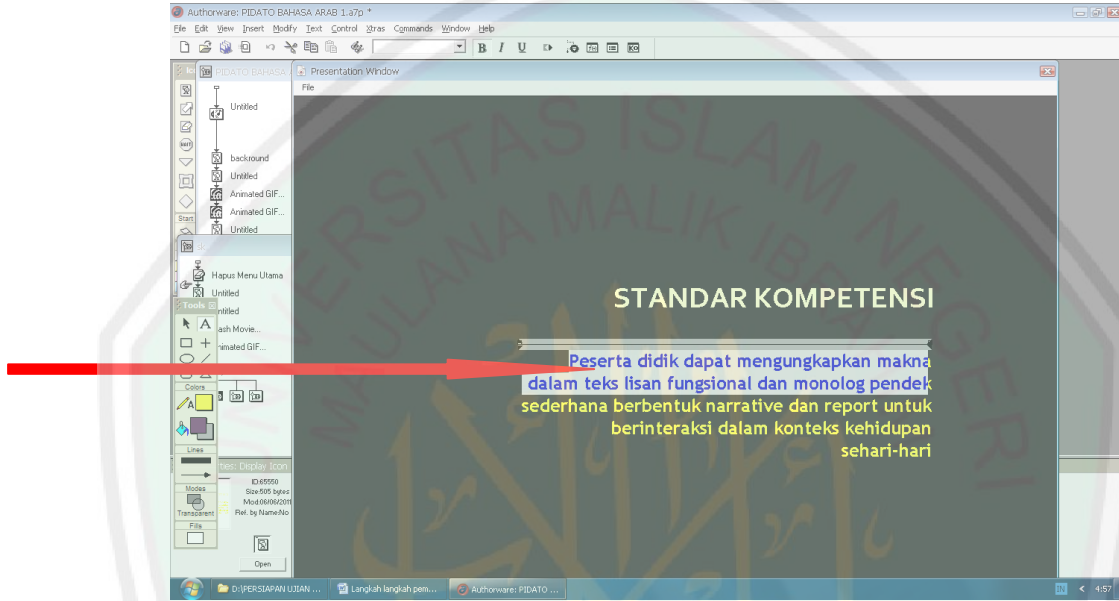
Authorware: PIDATO BAHASA ARAB 1.a7p *

File Edit View Insert Modify Text Control Xtras Commands Window Help

B I U

PIDATO BAHASA

Presentation Window

File

Untitled

backround

Untitled

Animated GIF...

Animated GIF...

Untitled

Start

Hapus Menu Utama

Untitled

Untitled

Tools

Flash Movie...

Animated GIF...

Colors

Lines

Modes

Transparent

Fills

Properties: Display Icon

ID:65550

Size:505 bytes

Mod:06/06/2011

Ref. by Name:No

Open

STANDAR KOMPETENSI

Peserta didik dapat mengungkapkan makna dalam teks lisan fungsional dan monolog pendek sederhana berbentuk narrative dan report untuk berinteraksi dalam konteks kehidupan sehari-hari

UNIVERSITAS ISLAM NEGERI MAULANA MALIK IBRAHIM

D:\PERSIAPAN UJIAN ...

Langkah langkah pem...

Authorware: PIDATO ...

IN

4:57